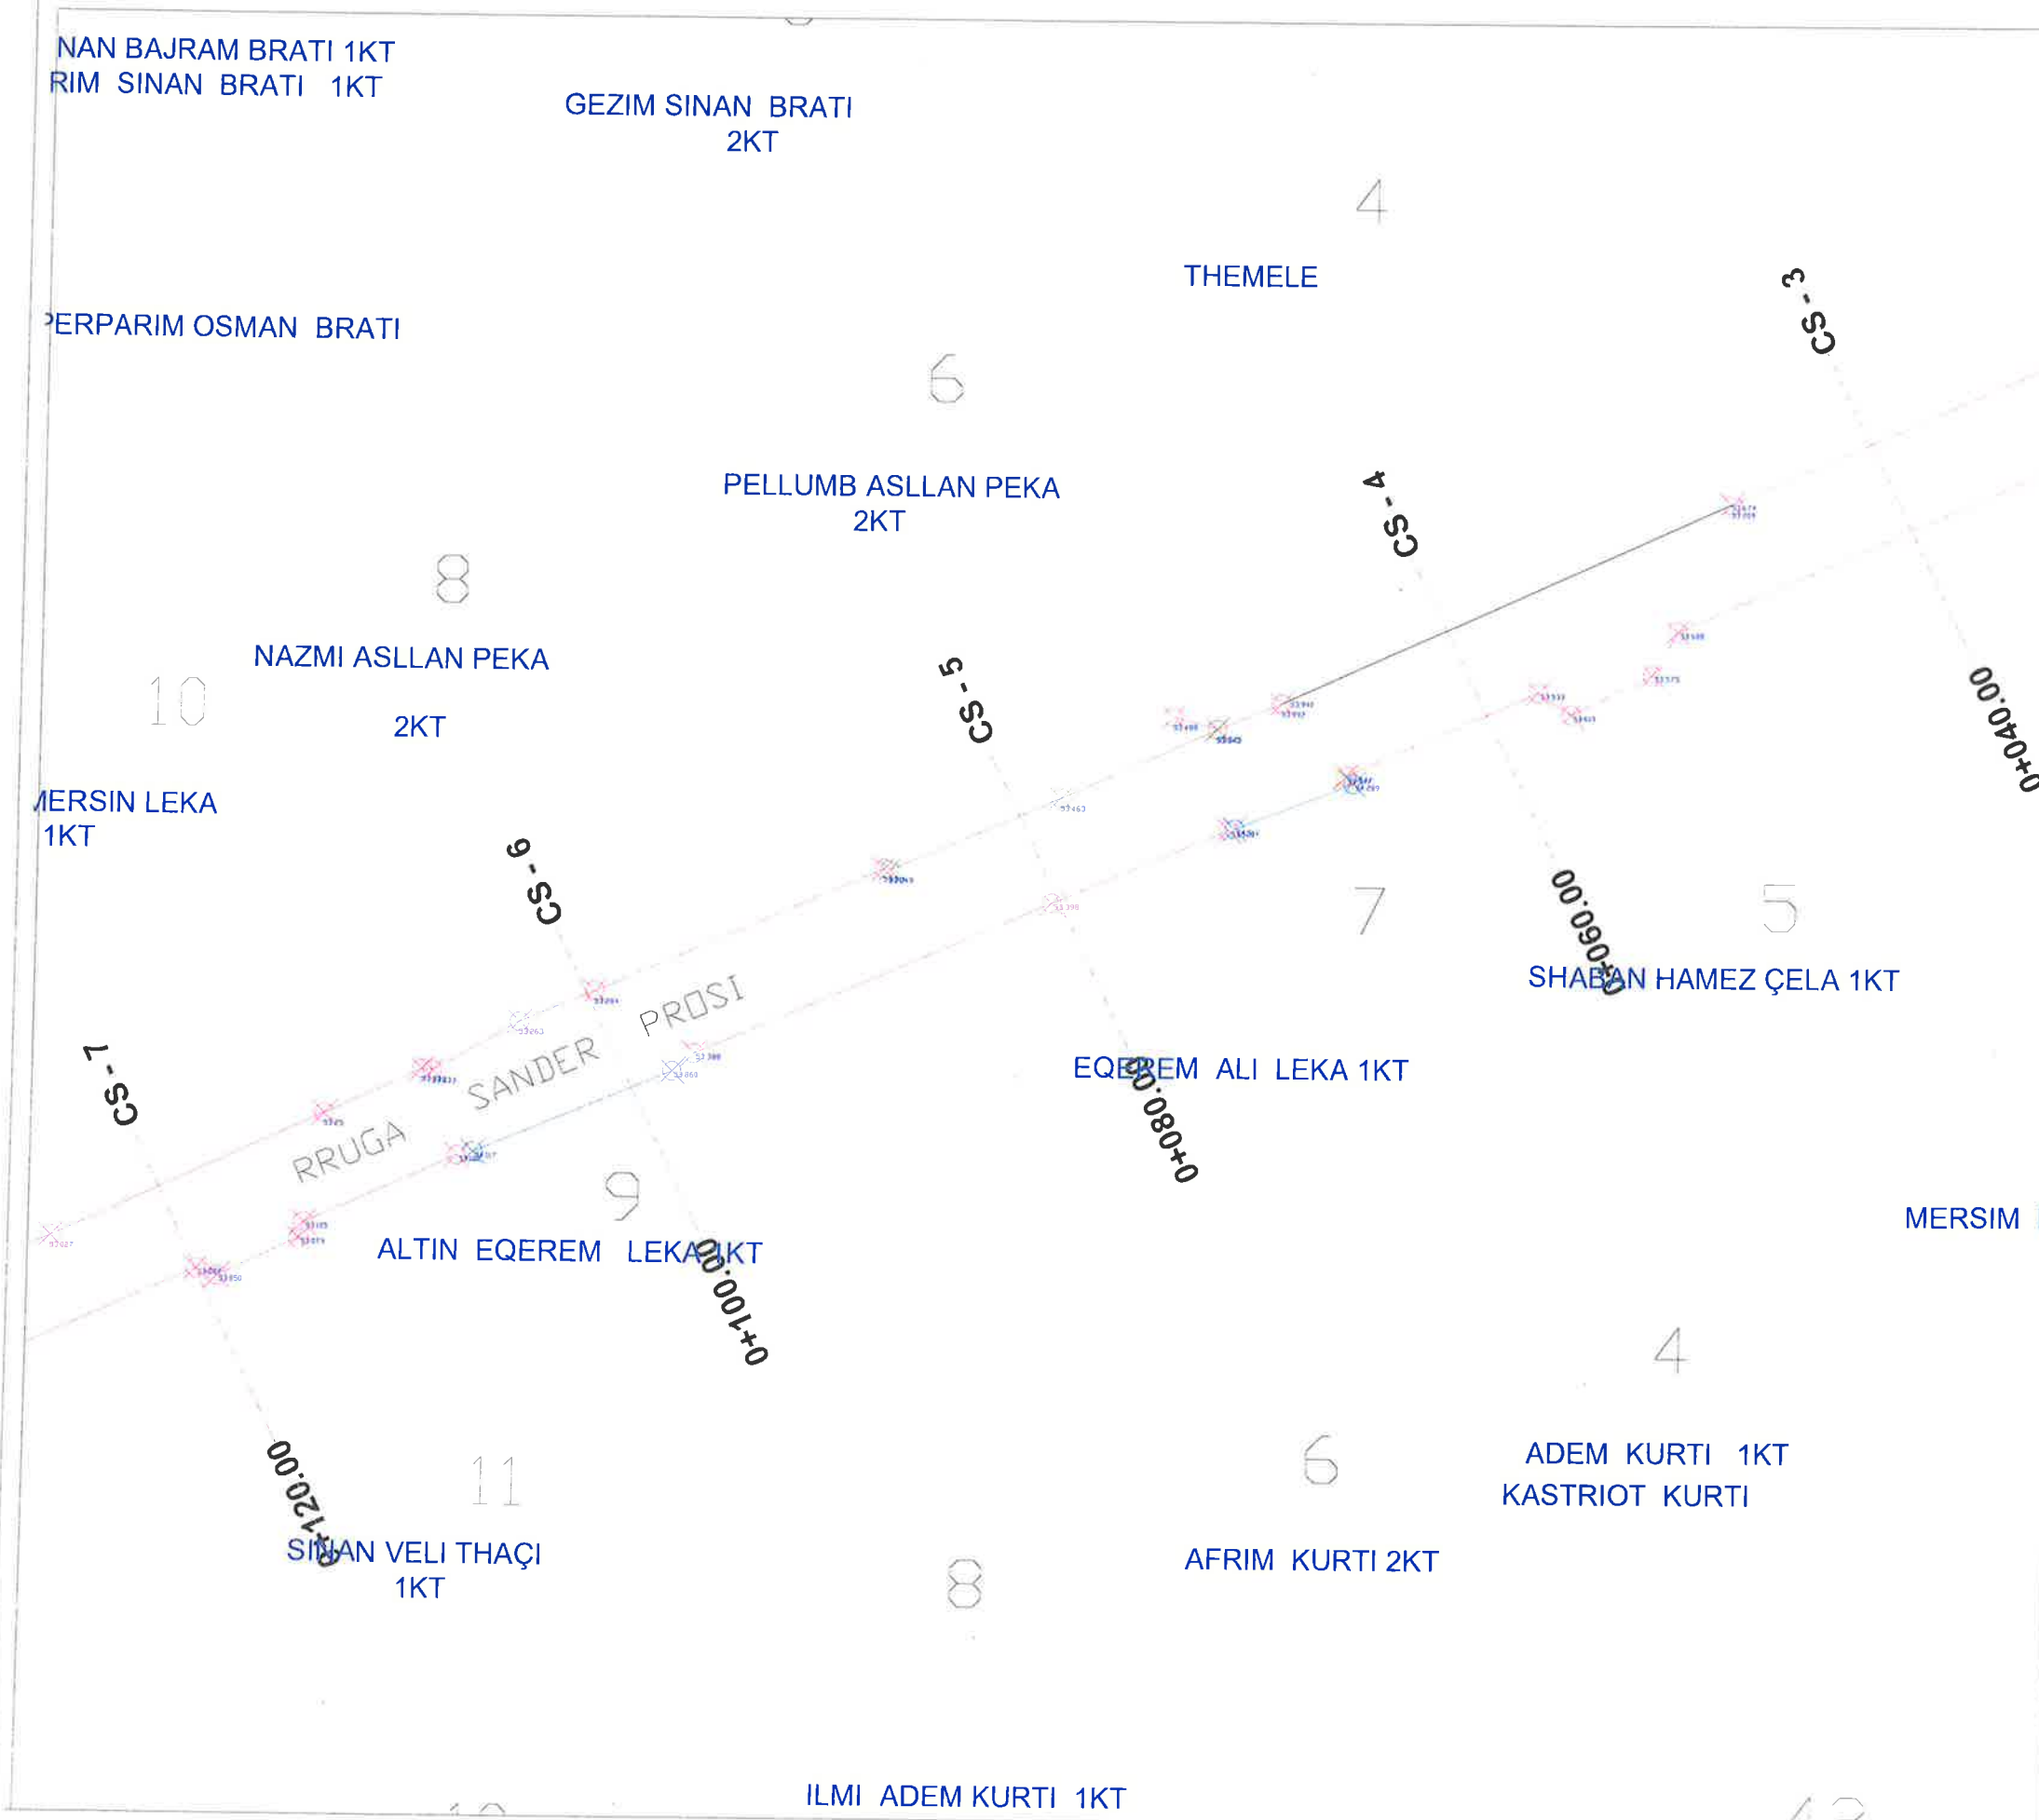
NAN BAJRAM BRATI 1KT
RIM SINAN BRATI 1KT

GEZIM SINAN BRATI
2KT

4

THEMELE

CS - 3

ERPARIM OSMAN BRATI

6

PELLUMB ASLLAN PEKA
2KT

CS - 4

8

NAZMI ASLLAN PEKA

2KT

10

CS - 5

0+040.00

IERSIN LEKA
1KT

CS - 6

7

0+060.00

5

SHABAN HAMEZ ÇELA 1KT

PROSI

SANDER

CS - 7

EQEREM ALI LEKA 1KT

RRUGA

0+080.00

9

MERSIM

ALTIN EQEREM LEKA 1KT

0+100.00

4

0+120.00

11

6

ADEM KURTI 1KT
KASTRIOT KURTI

SINAN VELI THAÇI
1KT

8

AFRIM KURTI 2KT

ILMI ADEM KURTI 1KT